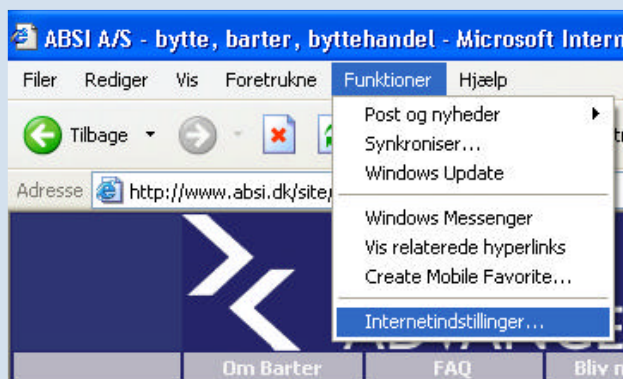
ABSI A/S - bytte, barter, byttehandel - Microsoft Intern

Filer Rediger Vis Foretrukne Funktioner Hjælp

Tilbage

Adresse http://www.absi.dk/site

Post og nyheder
Synkroniser...
Windows Update
Windows Messenger
Vis relaterede hyperlinks
Create Mobile Favorite...
Internetindstillinger...

Om Barter FAQ Bliv m